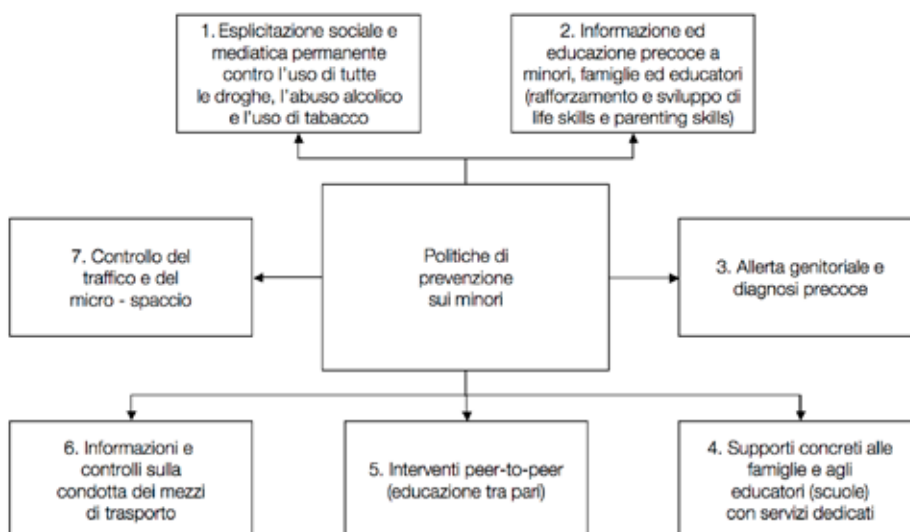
1. Esplicitazione sociale e mediatica permanente contro l'uso di tutte le droghe, l'abuso alcolico e l'uso di tabacco

2. Informazione ed educazione precoce a minori, famiglie ed educatori (rafforzamento e sviluppo di life skills e parenting skills)

7. Controllo del traffico e del micro - spaccio

Politiche di prevenzione sui minori

3. Allerta genitoriale e diagnosi precoce

6. Informazioni e controlli sulla condotta dei mezzi di trasporto

5. Interventi peer-to-peer (educazione tra pari)

4. Supporti concreti alle famiglie e agli educatori (scuole) con servizi dedicati